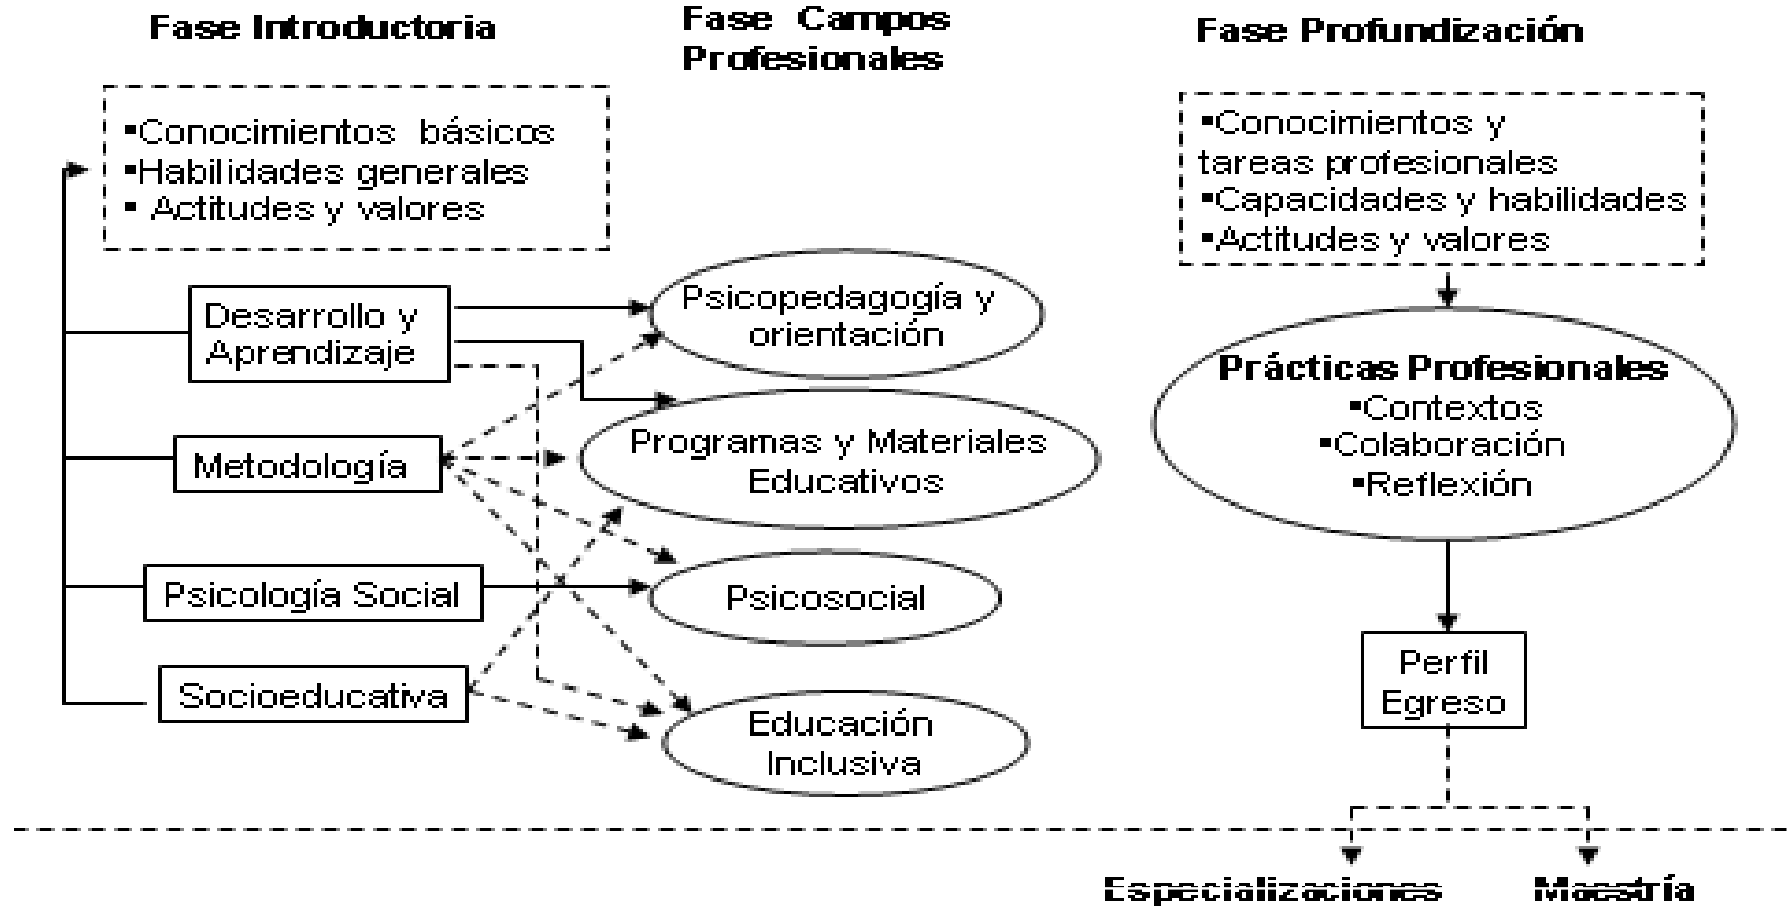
Fase Introductoria

Fase Campos Profesionales

Fase Profundización

▪Conocimientos básicos
▪Habilidades generales
▪ Actitudes y valores

▪Conocimientos y tareas profesionales
▪Capacidades y habilidades
▪Actitudes y valores

Desarrollo y Aprendizaje

Psicopedagogía y orientación

Prácticas Profesionales
▪Contextos
▪Colaboración
▪Reflexión

Metodología

Programas y Materiales Educativos

Psicología Social

Psicosocial

Socioeducativa

Educación Inclusiva

Perfil Egreso

Especializaciones

Maestría